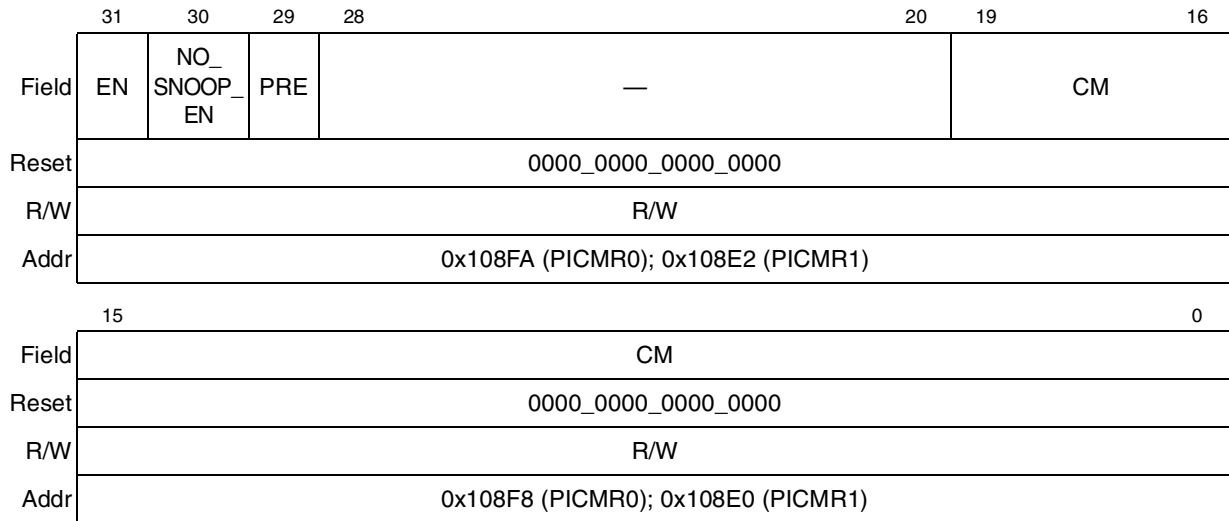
| | 31 | 30 | 29 | 28 20 | 19 16 |
|---|---|---|---|---|---|
| Field | EN | NO_ SNOOP_ EN | PRE | — | CM |
| Reset | 0000_0000_0000_0000 | | | | |
| R/W | R/W | | | | |
| Addr | 0x108FA (PICMR0); 0x108E2 (PICMR1) | | | | |

| | 15 0 |
|---|---|
| Field | CM |
| Reset | 0000_0000_0000_0000 |
| R/W | R/W |
| Addr | 0x108F8 (PICMR0); 0x108E0 (PICMR1) |